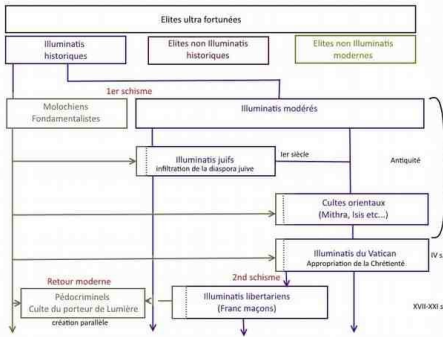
Elites ultra fortunées

Illuminatis historiques

Elites non Illuminatis historiques

Elites non Illuminatis modernes

1er schisme

Molochiens Fondamentalistes

Illuminatis modérés

Illuminatis juifs
infiltration de la diaspora juive

Ier siècle

Antiquité

Cultes orientaux
(Mithra, Isis etc...)

Illuminatis du Vatican
Appropriation de la Chrétienté

IV s

Retour moderne

2nd schisme

Pédocriminels
Culte du porteur de Lumière

création parallèle

Illuminatis libertariens
(Franc maçons)

XVII-XXI s